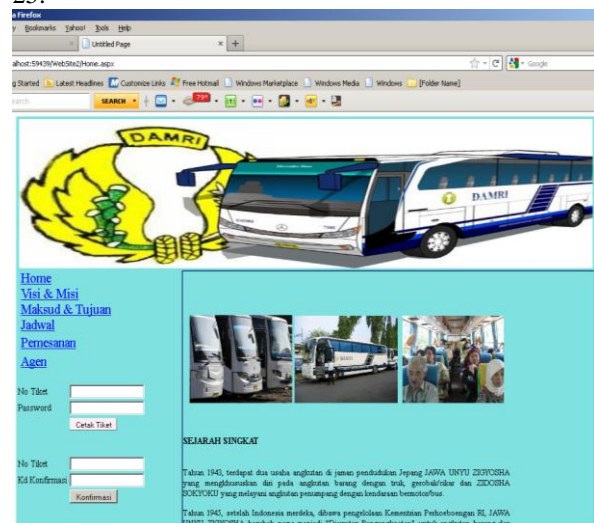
a Firefox
y Bookmarks Yahoo! Tools Help
Untitled Page
alhost:59439/WebSite2/Home.aspx
g Started Latest Headlines Customize Links Free Hotmail Windows Marketplace Windows Media Windows [Folder Name]
earch SEARCH
DAMRI
DAMRI
Home
Visi & Misi
Maksud & Tujuan
Jadwal
Pemesanan
Agen
No Tiket
Password
Cetak Tiket
No Tiket
Kd Konfirmasi
Konfirmasi
SEJARAH SINGKAT
Tahun 1943, terdapat dua usaha angkutan di jaman pendudukan Jepang JAWA UNYU ZIGYOSHA yang mengkhususkan diri pada angkutan barang dengan truk, gerobak/cikar dan ZIDOSHA SOKYOKU yang melayani angkutan penumpang dengan kendaraan bermotor/bus.
Tahun 1945, setelah Indonesia merdeka, dibawa pengelolaan Kementrian Perhoeboengan RI, JAWA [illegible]